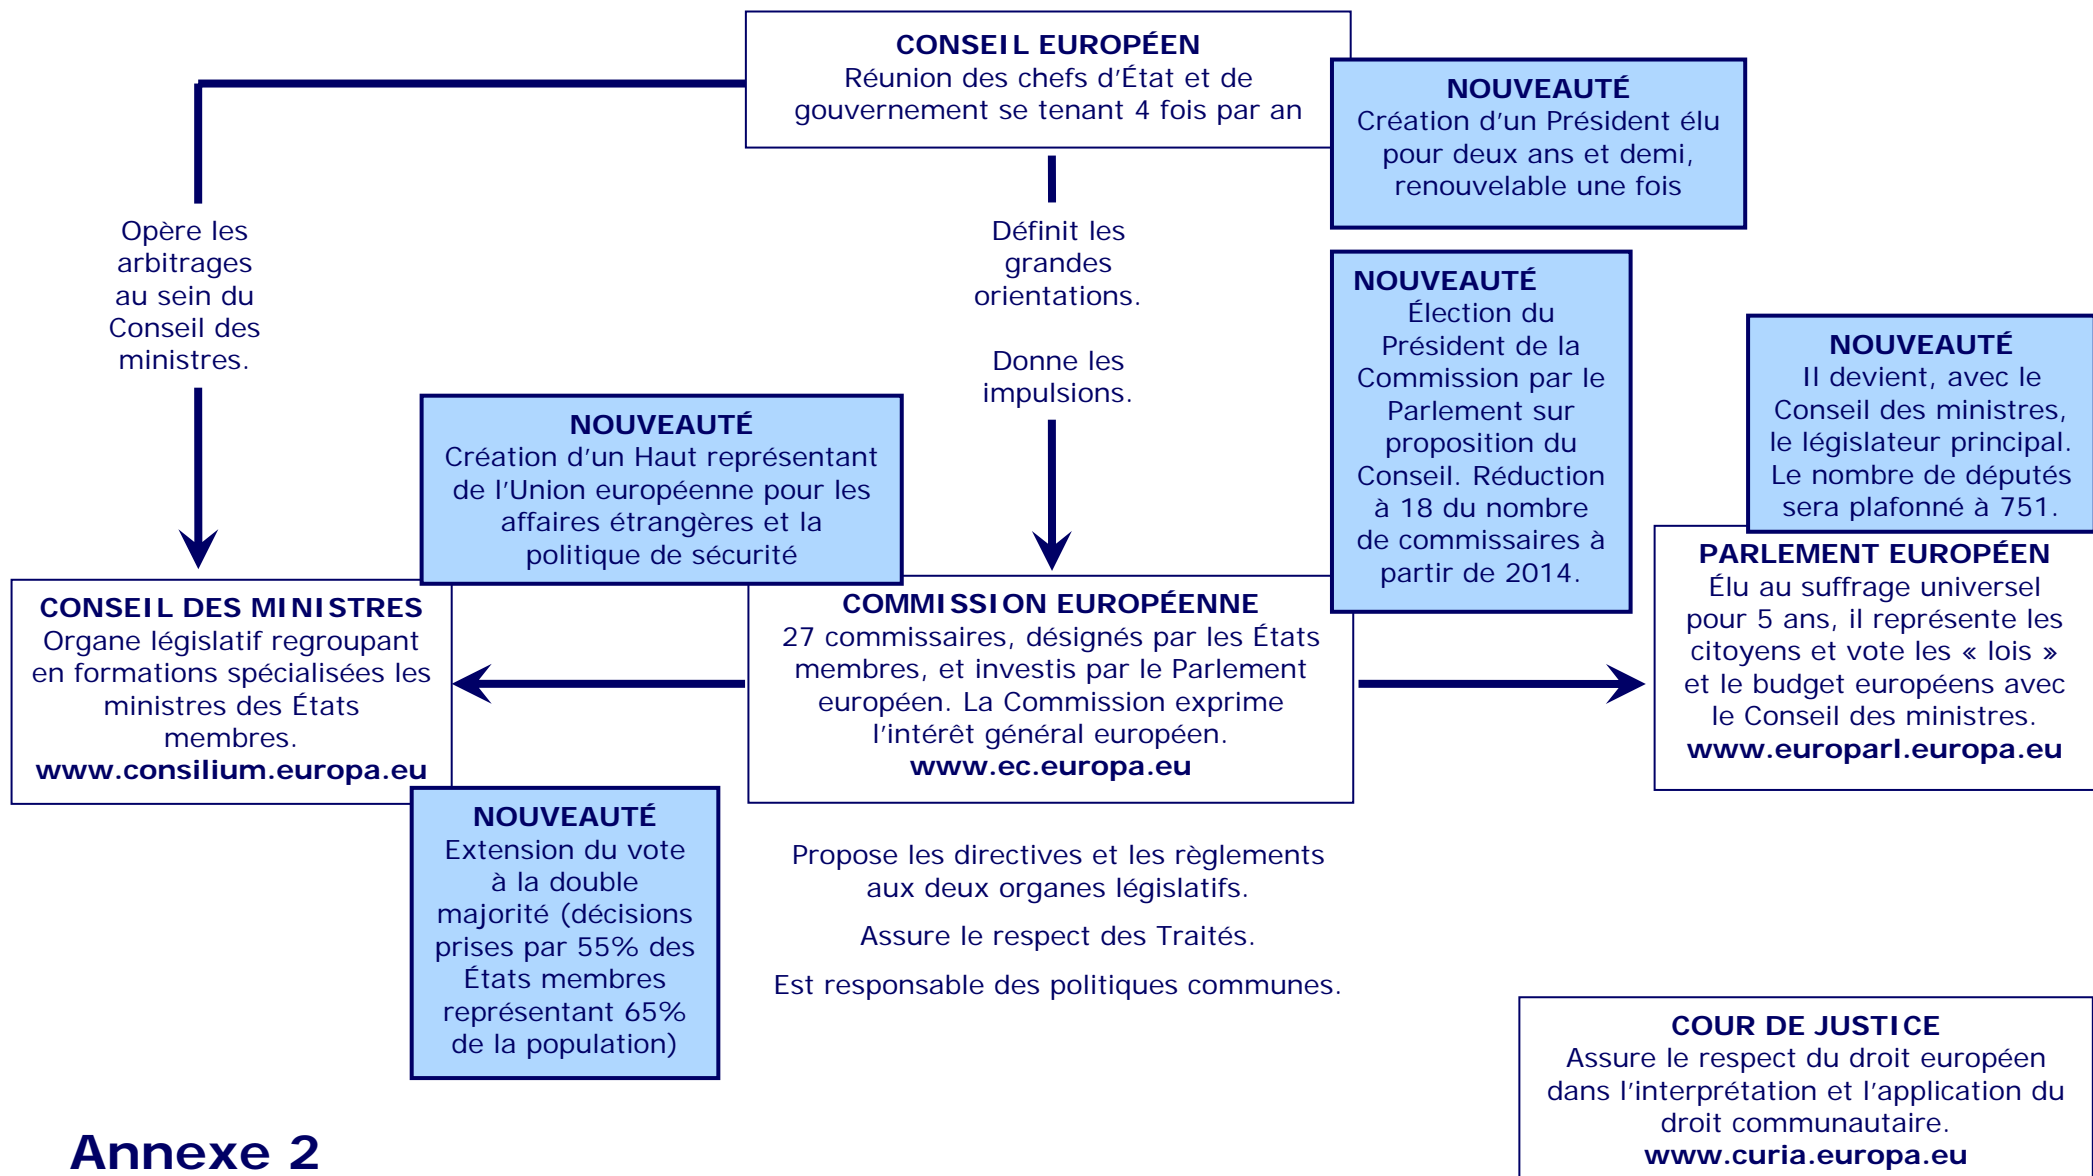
CONSEIL EUROPÉEN
Réunion des chefs d'État et de gouvernement se tenant 4 fois par an

NOUVEAUTÉ
Création d'un Président élu pour deux ans et demi, renouvelable une fois

Opère les arbitrages au sein du Conseil des ministres.

Définit les grandes orientations.

Donne les impulsions.

NOUVEAUTÉ
Élection du Président de la Commission par le Parlement sur proposition du Conseil. Réduction à 18 du nombre de commissaires à partir de 2014.

NOUVEAUTÉ
Il devient, avec le Conseil des ministres, le législateur principal. Le nombre de députés sera plafonné à 751.

NOUVEAUTÉ
Création d'un Haut représentant de l'Union européenne pour les affaires étrangères et la politique de sécurité

CONSEIL DES MINISTRES
Organe législatif regroupant en formations spécialisées les ministres des États membres.
www.consilium.europa.eu

COMMISSION EUROPÉENNE
27 commissaires, désignés par les États membres, et investis par le Parlement européen. La Commission exprime l'intérêt général européen.
www.ec.europa.eu

PARLEMENT EUROPÉEN
Élu au suffrage universel pour 5 ans, il représente les citoyens et vote les « lois » et le budget européens avec le Conseil des ministres.
www.europarl.europa.eu

NOUVEAUTÉ
Extension du vote à la double majorité (décisions prises par 55% des États membres représentant 65% de la population)

Propose les directives et les règlements aux deux organes législatifs.

Assure le respect des Traités.

Est responsable des politiques communes.

COUR DE JUSTICE
Assure le respect du droit européen dans l'interprétation et l'application du droit communautaire.
www.curia.europa.eu

Annexe 2